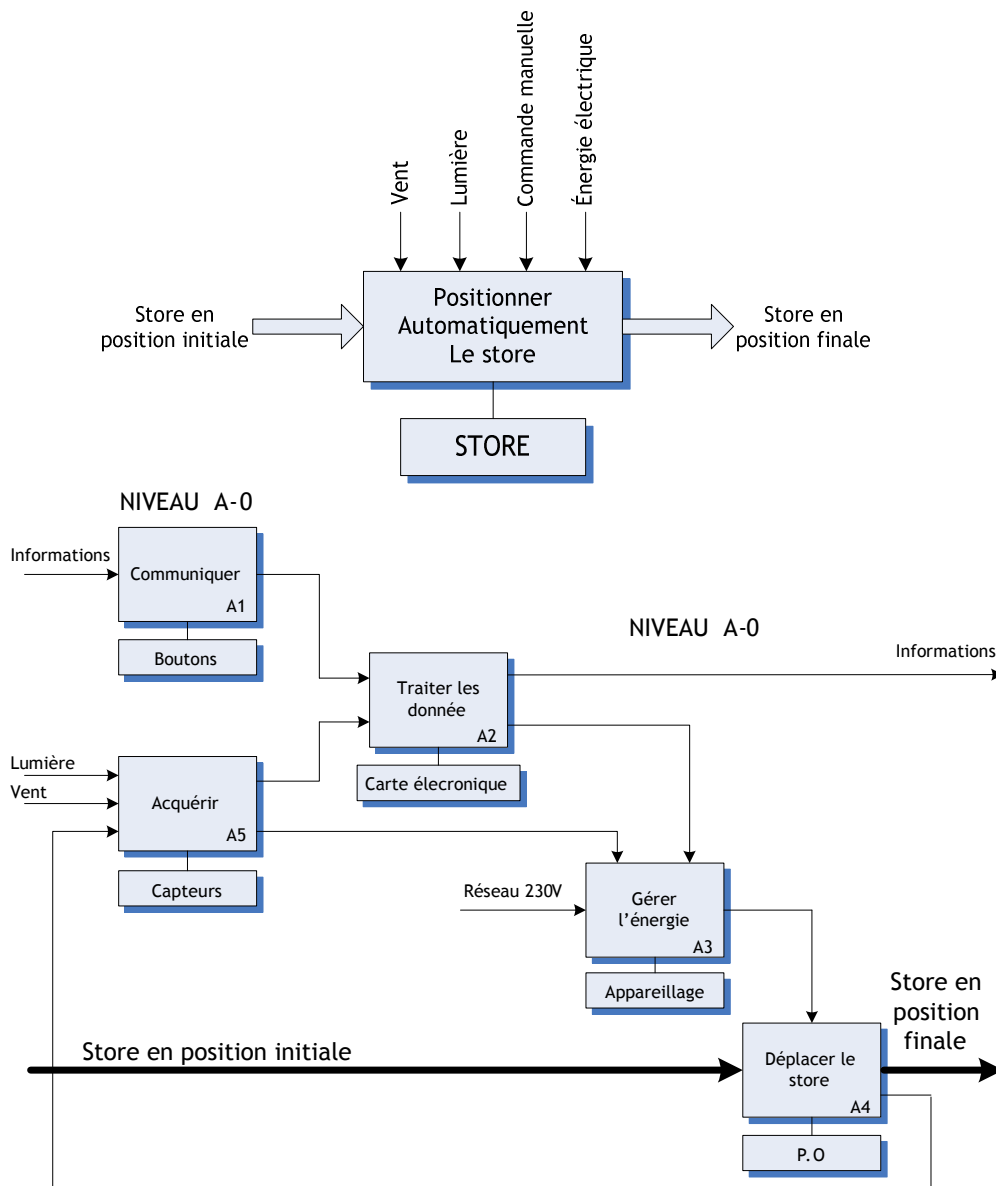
Vent
Lumière
Commande manuelle
Énergie électrique

Store en position initiale
Positionner Automatiquement Le store
Store en position finale
STORE

NIVEAU A-0

Informations
Communiquer
A1
Boutons

NIVEAU A-0

Informations
Traiter les donnée
A2
Carte élecronique

Lumière
Vent
Acquérir
A5
Capteurs

Réseau 230V
Gérer l'énergie
A3
Appareillage

Store en position finale
Store en position initiale
Déplacer le store
A4
P.O